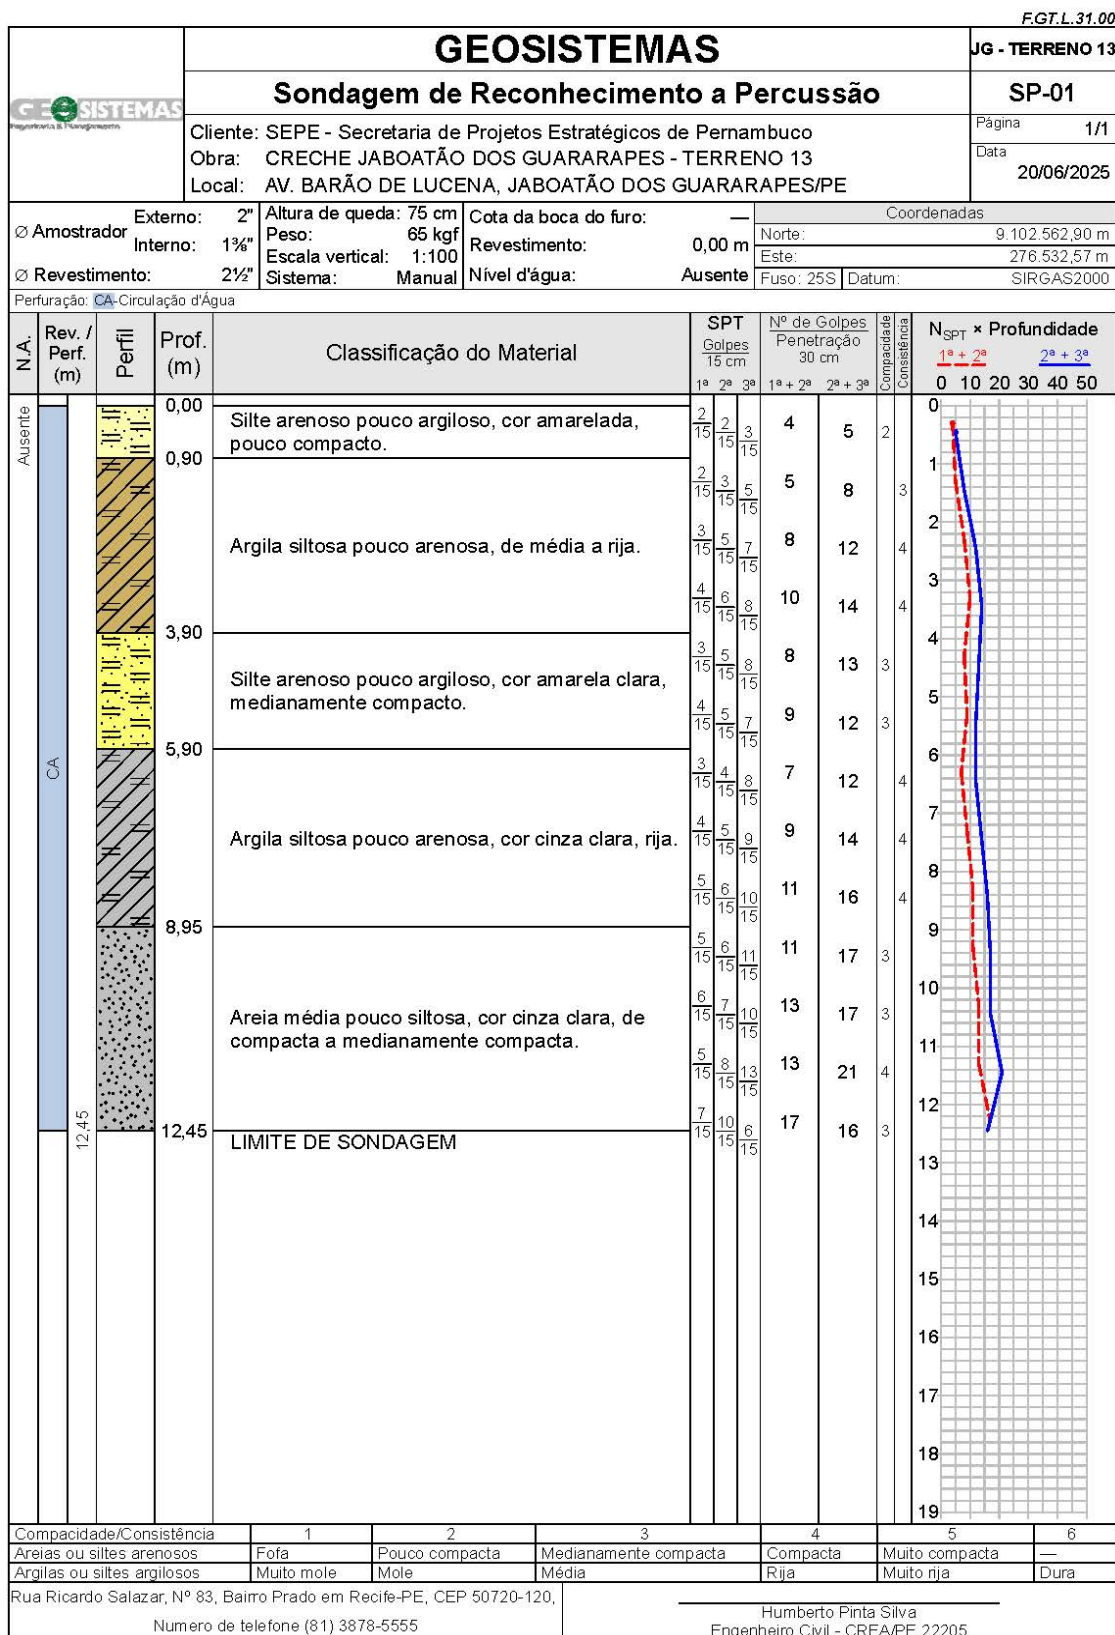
F.GT.L.31.00

GEOSISTEMAS
JG - TERRENO 13
Sondagem de Reconhecimento a Percussão
SP-01
GEOSISTEMAS
Cliente: SEPE - Secretaria de Projetos Estratégicos de Pernambuco
Obra: CRECHE JABOATÃO DOS GUARARAPES - TERRENO 13
Local: AV. BARÃO DE LUCENA, JABOATÃO DOS GUARARAPES/PE
Página 1/1
Data 20/06/2025

∅ Amostrador Externo: 2" Interno: 1⅜"
∅ Revestimento: 2½"
Altura de queda: 75 cm
Peso: 65 kgf
Escala vertical: 1:100
Sistema: Manual
Cota da boca do furo: —
Revestimento: 0,00 m
Nível d'água: Ausente
Coordenadas
Norte: 9.102.562,90 m
Este: 276.532,57 m
Fuso: 25S Datum: SIRGAS2000
Perfuração: CA-Circulação d'Água

N.A. | Rev. / Perf. (m) | Perfil | Prof. (m) | Classificação do Material | SPT Golpes 15 cm 1ª 2ª 3ª | Nº de Golpes Penetração 30 cm 1ª + 2ª 2ª + 3ª | Compacidade Consistência | $N_{SPT}$ × Profundidade 1ª + 2ª 2ª + 3ª 0 10 20 30 40 50

Ausente
CA
12,45

0,00 Silte arenoso pouco argiloso, cor amarelada, pouco compacto.
0,90 Argila siltosa pouco arenosa, de média a rija.
3,90 Silte arenoso pouco argiloso, cor amarela clara, medianamente compacto.
5,90 Argila siltosa pouco arenosa, cor cinza clara, rija.
8,95 Areia média pouco siltosa, cor cinza clara, de compacta a medianamente compacta.
12,45 LIMITE DE SONDAGEM

| 1ª | 2ª | 3ª | 1ª+2ª | 2ª+3ª | C |
|---|---|---|---|---|---|
| 2/15 | 2/15 | 3/15 | 4 | 5 | 2 |
| 2/15 | 3/15 | 5/15 | 5 | 8 | 3 |
| 3/15 | 5/15 | 7/15 | 8 | 12 | 4 |
| 4/15 | 6/15 | 8/15 | 10 | 14 | 4 |
| 3/15 | 5/15 | 8/15 | 8 | 13 | 3 |
| 4/15 | 5/15 | 7/15 | 9 | 12 | 3 |
| 3/15 | 4/15 | 8/15 | 7 | 12 | 4 |
| 4/15 | 5/15 | 9/15 | 9 | 14 | 4 |
| 5/15 | 6/15 | 10/15 | 11 | 16 | 4 |
| 5/15 | 6/15 | 11/15 | 11 | 17 | 3 |
| 6/15 | 7/15 | 10/15 | 13 | 17 | 3 |
| 5/15 | 8/15 | 13/15 | 13 | 21 | 4 |
| 7/15 | 10/15 | 6/15 | 17 | 16 | 3 |

0 1 2 3 4 5 6 7 8 9 10 11 12 13 14 15 16 17 18 19

| Compacidade/Consistência | 1 | 2 | 3 | 4 | 5 | 6 |
|---|---|---|---|---|---|---|
| Areias ou siltes arenosos | Fofa | Pouco compacta | Medianamente compacta | Compacta | Muito compacta | — |
| Argilas ou siltes argilosos | Muito mole | Mole | Média | Rija | Muito rija | Dura |

Rua Ricardo Salazar, Nº 83, Bairro Prado em Recife-PE, CEP 50720-120,
Numero de telefone (81) 3878-5555

Humberto Pinta Silva
Engenheiro Civil - CREA/PE 22205